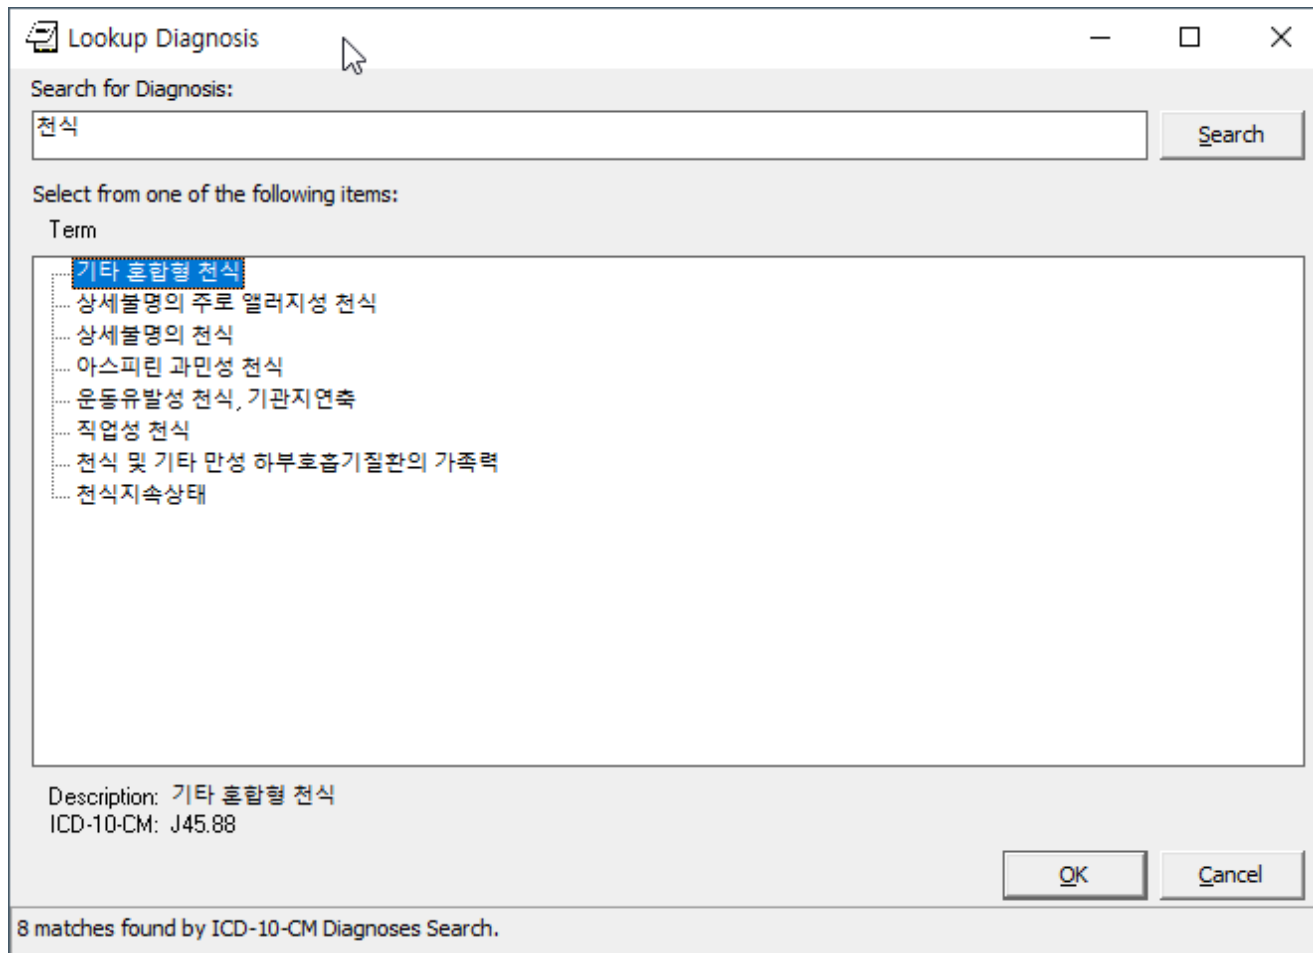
Lookup Diagnosis

Search for Diagnosis:

천식

Search

Select from one of the following items:

Term

기타 혼합형 천식
상세불명의 주로 앨러지성 천식
상세불명의 천식
아스피린 과민성 천식
운동유발성 천식, 기관지연축
직업성 천식
천식 및 기타 만성 하부호흡기질환의 가족력
천식지속상태

Description: 기타 혼합형 천식
ICD-10-CM: J45.88

OK

Cancel

8 matches found by ICD-10-CM Diagnoses Search.